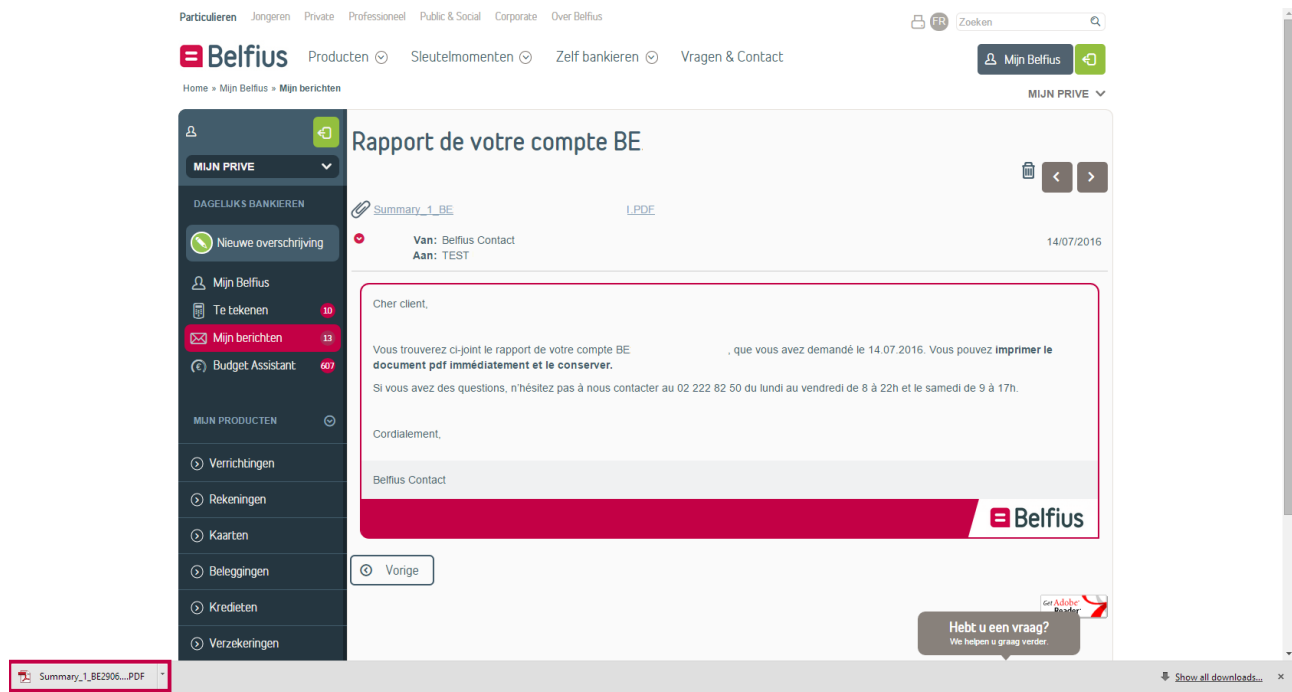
Particulieren Jongeren Private Professioneel Public & Social Corporate Over Belfius

FR Zoeken

Belfius Producten Sleutelmomenten Zelf bankieren Vragen & Contact

Mijn Belfius

Home » Mijn Belfius » Mijn berichten

MIJN PRIVE

MIJN PRIVE

DAGELIJKS BANKIEREN

Nieuwe overschrijving

Mijn Belfius

Te tekenen 10

Mijn berichten 13

Budget Assistant 607

MIJN PRODUCTEN

Verrichtingen

Rekeningen

Kaarten

Beleggingen

Kredieten

Verzekeringen

Rapport de votre compte BE

Summary_1_BE I.PDF

Van: Belfius Contact
Aan: TEST

14/07/2016

Cher client,

Vous trouverez ci-joint le rapport de votre compte BE , que vous avez demandé le 14.07.2016. Vous pouvez **imprimer le document pdf immédiatement et le conserver.**

Si vous avez des questions, n'hésitez pas à nous contacter au 02 222 82 50 du lundi au vendredi de 8 à 22h et le samedi de 9 à 17h.

Cordialement,

Belfius Contact

Belfius

Vorige

Get Adobe Reader

Hebt u een vraag?
We helpen u graag verder.

Summary_1_BE2906....PDF

Show all downloads...